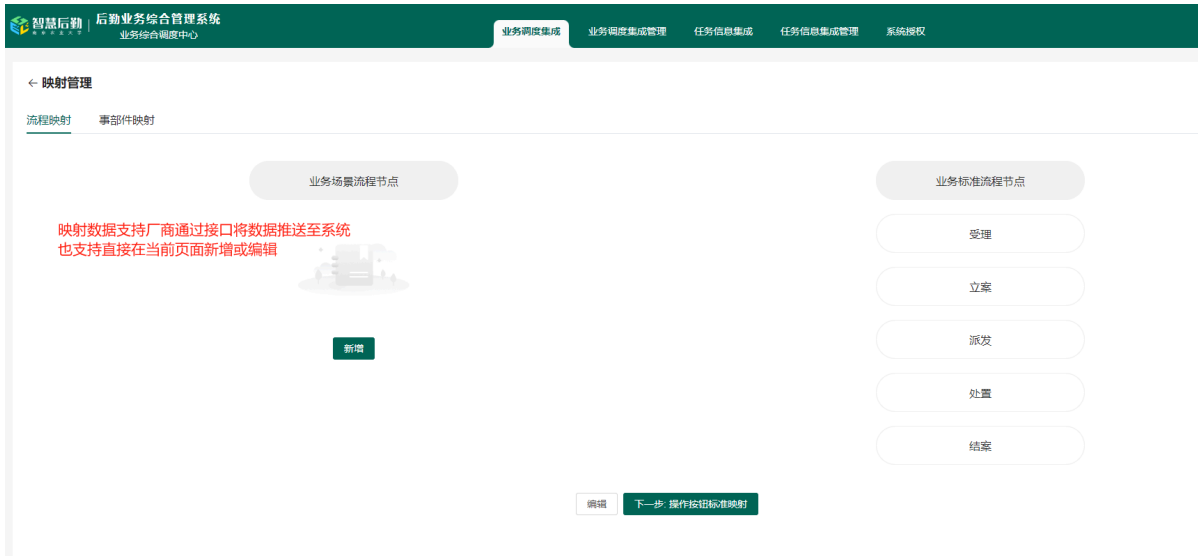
智慧后勤 | 后勤业务综合管理系统
业务综合调度中心

业务调度集成　业务调度集成管理　任务信息集成　任务信息集成管理　系统授权

← 映射管理

流程映射　事部件映射

业务场景流程节点

映射数据支持厂商通过接口将数据推送至系统
也支持直接在当前页面新增或编辑

新增

业务标准流程节点

受理

立案

派发

处置

结案

编辑　下一步: 操作按钮标准映射